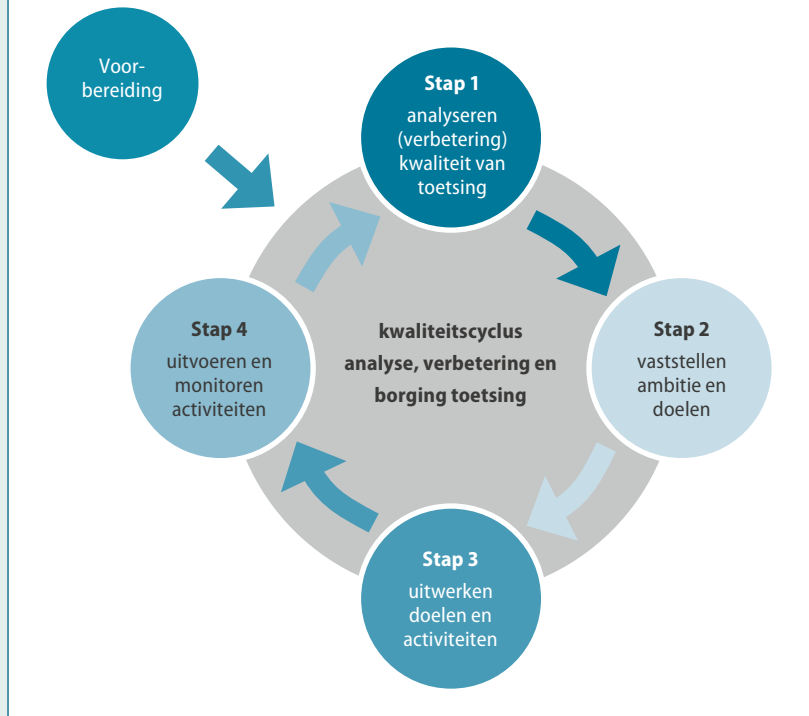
Voorbereiding

Stap 1
analyseren (verbetering) kwaliteit van toetsing

kwaliteitscyclus analyse, verbetering en borging toetsing

Stap 2
vaststellen ambitie en doelen

Stap 3
uitwerken doelen en activiteiten

Stap 4
uitvoeren en monitoren activiteiten